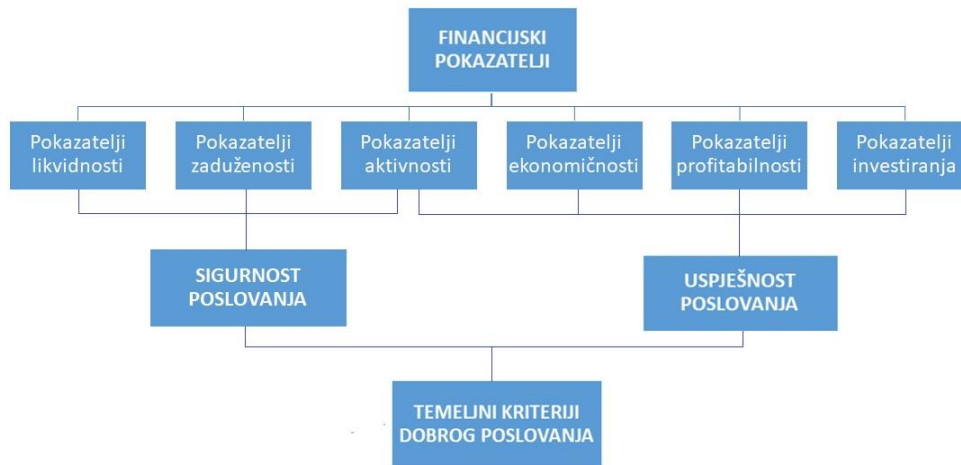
FINANCIJSKI POKAZATELJI

Pokazatelji likvidnosti

Pokazatelji zaduženosti

Pokazatelji aktivnosti

Pokazatelji ekonomičnosti

Pokazatelji profitabilnosti

Pokazatelji investiranja

SIGURNOST POSLOVANJA

USPJEŠNOST POSLOVANJA

TEMELJNI KRITERIJI DOBROG POSLOVANJA